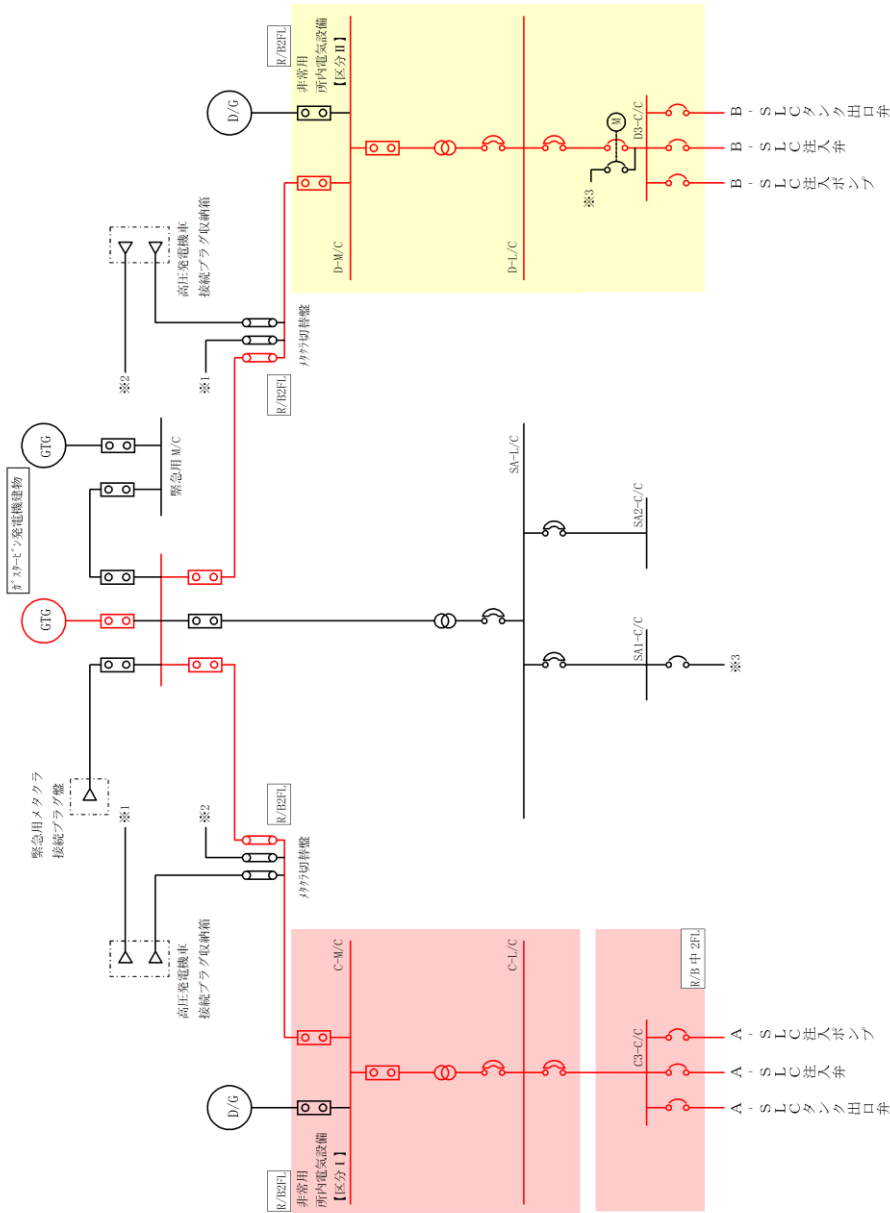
R/B2FL
非常用
所内電気設備
【区分Ⅱ】

D/G

D-M/C

D-L/C

M

D3-C/C

※3

B-SLCタンク出口弁
B-SLC注入弁
B-SLC注入ポンプ

高圧発電機車
接続プラグ収納箱

※2

※1

メタクラ切替盤

R/B2FL

GTG

緊急用M/C

ガスタービン発電機建物

GTG

SA-L/C

SA2-C/C

SA1-C/C

※3

緊急用メタクラ
接続プラグ盤

※1

※2

R/B2FL

メタクラ切替盤

高圧発電機車
接続プラグ収納箱

C-M/C

C-L/C

R/B中2FL

C3-C/C

A-SLC注入ポンプ
A-SLC注入弁
A-SLCタンク出口弁

D/G

R/B2FL
非常用
所内電気設備
【区分Ⅰ】